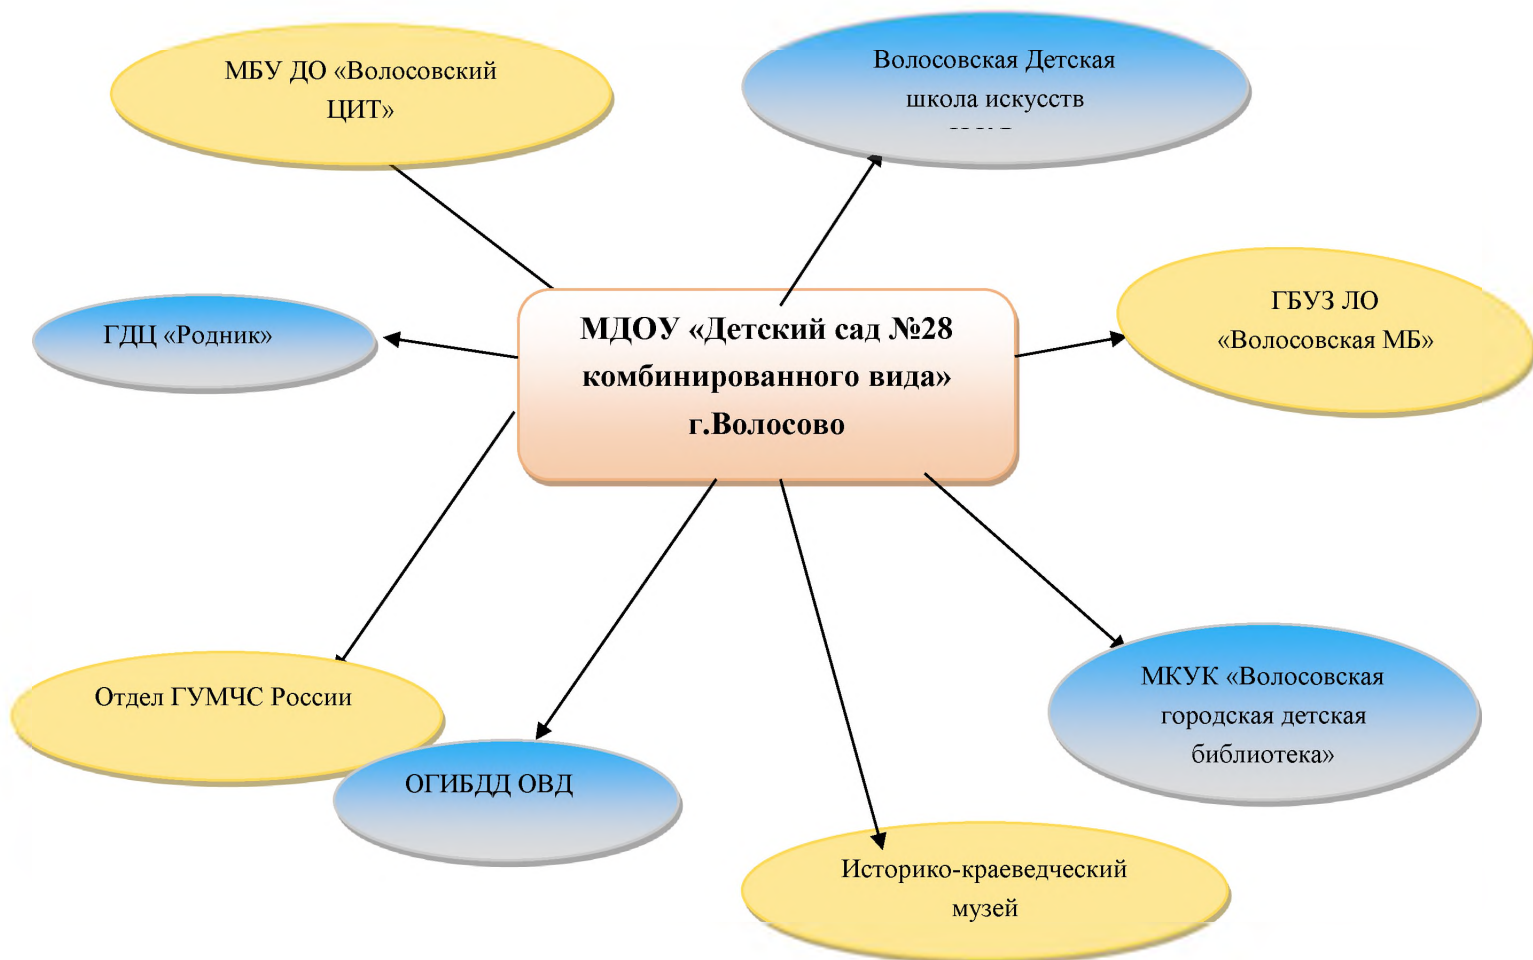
МБУ ДО «Волосовский ЦИТ»

Волосовская Детская школа искусств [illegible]

ГДЦ «Родник»

МДОУ «Детский сад №28 комбинированного вида» г.Волосово

ГБУЗ ЛО «Волосовская МБ»

Отдел ГУМЧС России

ОГИБДД ОВД

МКУК «Волосовская городская детская библиотека»

Историко-краеведческий музей